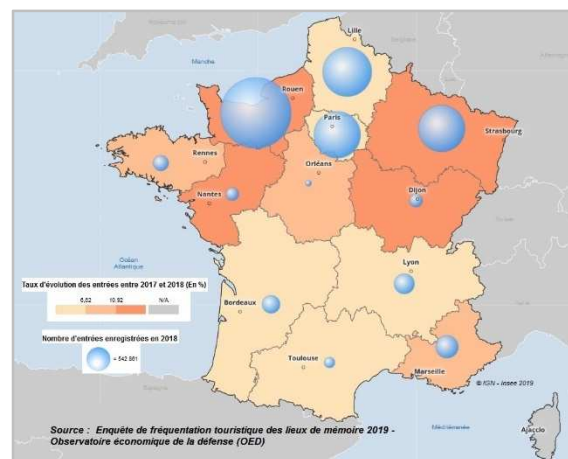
Manche

Lille

Rouen

Paris

Strasbourg

Rennes

Orléans

Nantes

Dijon

Océan Atlantique

Lyon

Taux d'évolution des entrées entre 2017 et 2018 (En %)

6,82 10,92 N/A

Bordeaux

Nombre d'entrées enregistrées en 2018

= 542 581

Toulouse

Marseille

© IGN - Insee 2019

Source : Enquête de fréquentation touristique des lieux de mémoire 2019 - Observatoire économique de la défense (OED)

Méditerranée

Ajaccio